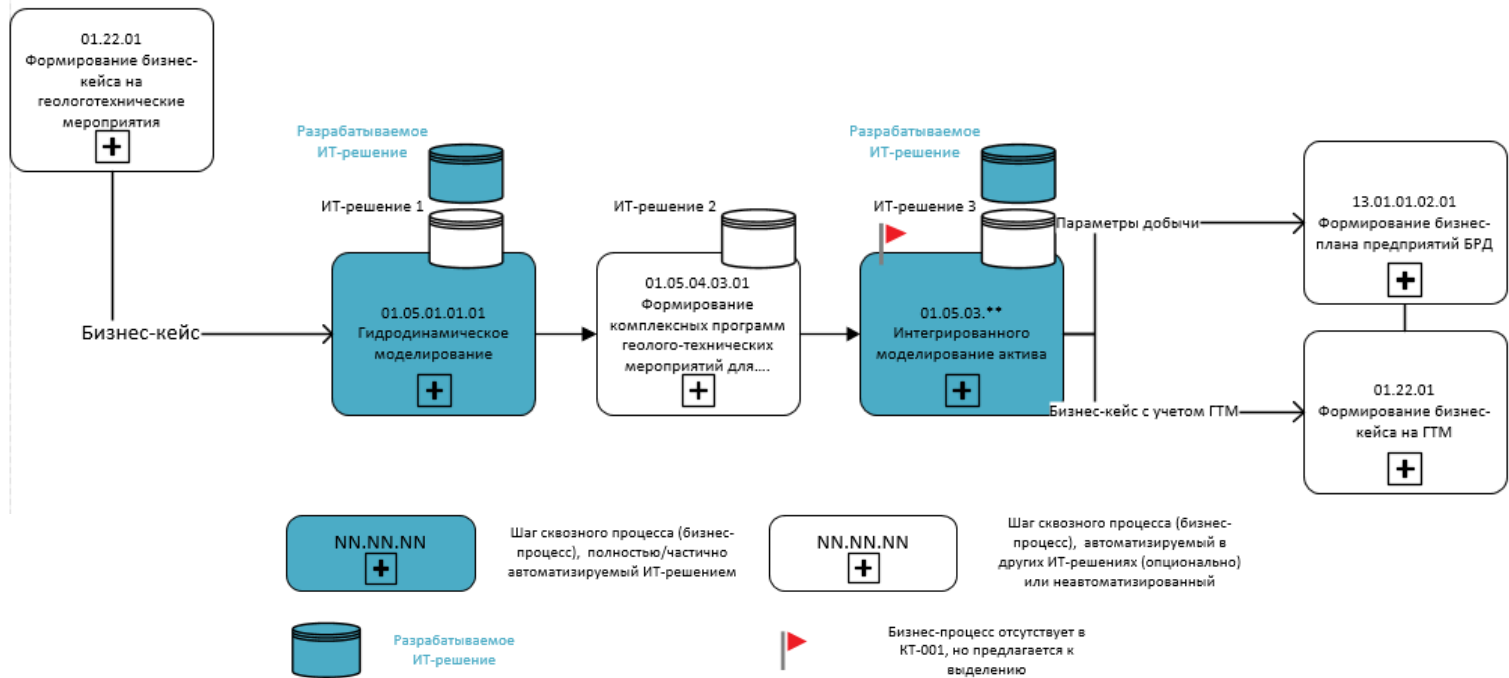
01.22.01
Формирование бизнес-кейса на геологотехнические мероприятия

Разрабатываемое ИТ-решение

ИТ-решение 1

01.05.01.01.01
Гидродинамическое моделирование

Бизнес-кейс

ИТ-решение 2

01.05.04.03.01
Формирование комплексных программ геолого-технических мероприятий для….

Разрабатываемое ИТ-решение

ИТ-решение 3

01.05.03.**
Интегрированного моделирование актива

Параметры добычи

Бизнес-кейс с учетом ГТМ

13.01.01.02.01
Формирование бизнес-плана предприятий БРД

01.22.01
Формирование бизнес-кейса на ГТМ

NN.NN.NN

Шаг сквозного процесса (бизнес-процесс), полностью/частично автоматизируемый ИТ-решением

NN.NN.NN

Шаг сквозного процесса (бизнес-процесс), автоматизируемый в других ИТ-решениях (опционально) или неавтоматизированный

Разрабатываемое ИТ-решение

Бизнес-процесс отсутствует в КТ-001, но предлагается к выделению